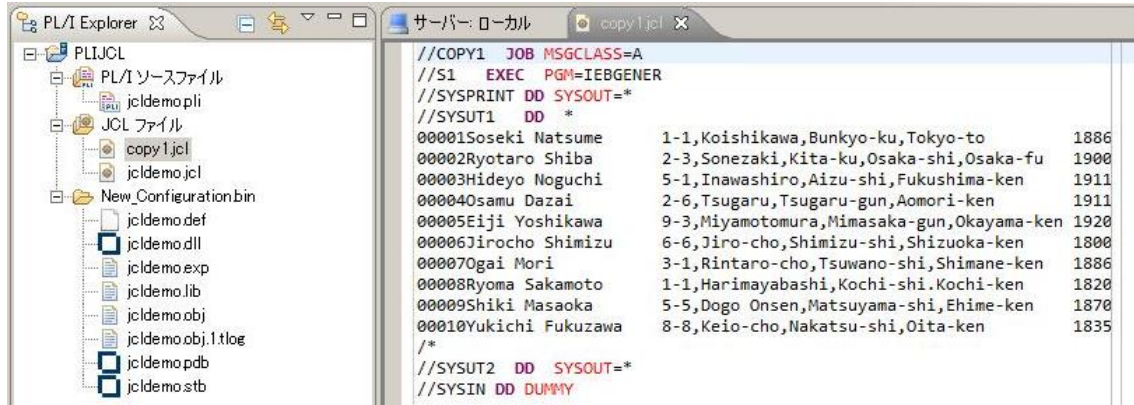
PL/I Explorer

PLIJCL
PL/I ソースファイル
jcldemo.pli
JCL ファイル
copy1.jcl
jcldemo.jcl
New_Configuration.bin
jcldemo.def
jcldemo.dll
jcldemo.exp
jcldemo.lib
jcldemo.obj
jcldemo.obj.1.tlog
jcldemo.pdb
jcldemo.stb

サーバー: ローカル
copy1.jcl

//COPY1 JOB MSGCLASS=A
//S1 EXEC PGM=IEBGENER
//SYSPRINT DD SYSOUT=*
//SYSUT1 DD *
00001Soseki Natsume 1-1,Koishikawa,Bunkyo-ku,Tokyo-to 1886
00002Ryotaro Shiba 2-3,Sonezaki,Kita-ku,Osaka-shi,Osaka-fu 1900
00003Hideyo Noguchi 5-1,Inawashiro,Aizu-shi,Fukushima-ken 1911
00004Osamu Dazai 2-6,Tsugaru,Tsugaru-gun,Aomori-ken 1911
00005Eiji Yoshikawa 9-3,Miyamotomura,Mimasaka-gun,Okayama-ken 1920
00006Jirocho Shimizu 6-6,Jiro-cho,Shimizu-shi,Shizuoka-ken 1800
00007Ogai Mori 3-1,Rintaro-cho,Tsuwano-shi,Shimane-ken 1886
00008Ryoma Sakamoto 1-1,Harimayabashi,Kochi-shi.Kochi-ken 1820
00009Shiki Masaoka 5-5,Dogo Onsen,Matsuyama-shi,Ehime-ken 1870
00010Yukichi Fukuzawa 8-8,Keio-cho,Nakatsu-shi,Oita-ken 1835
/*
//SYSUT2 DD SYSOUT=*
//SYSIN DD DUMMY